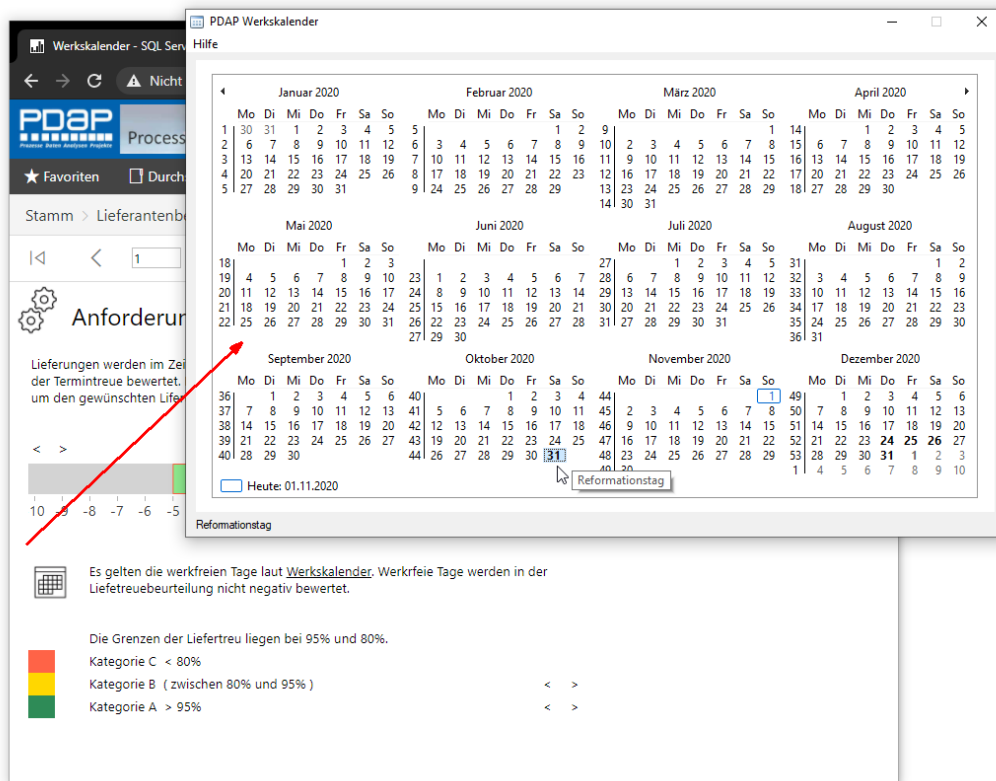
Werkskalender - SQL Serv

Nicht

PDAP Prozesse Daten Analysen Projekte

Process

Favoriten Durchs

Stamm > Lieferantenbe

1

Anforderun

Lieferungen werden im Zei der Termintreue bewertet. um den gewünschten Liefe

< >

10 -9 -8 -7 -6 -5

PDAP Werkskalender

Hilfe

Januar 2020

| | Mo | Di | Mi | Do | Fr | Sa | So |
|---|---|---|---|---|---|---|---|
| 1 | 30 | 31 | 1 | 2 | 3 | 4 | 5 |
| 2 | 6 | 7 | 8 | 9 | 10 | 11 | 12 |
| 3 | 13 | 14 | 15 | 16 | 17 | 18 | 19 |
| 4 | 20 | 21 | 22 | 23 | 24 | 25 | 26 |
| 5 | 27 | 28 | 29 | 30 | 31 | | |

Februar 2020

| | Mo | Di | Mi | Do | Fr | Sa | So |
|---|---|---|---|---|---|---|---|
| 5 | | | | | | 1 | 2 |
| 6 | 3 | 4 | 5 | 6 | 7 | 8 | 9 |
| 7 | 10 | 11 | 12 | 13 | 14 | 15 | 16 |
| 8 | 17 | 18 | 19 | 20 | 21 | 22 | 23 |
| 9 | 24 | 25 | 26 | 27 | 28 | 29 | |

März 2020

| | Mo | Di | Mi | Do | Fr | Sa | So |
|---|---|---|---|---|---|---|---|
| 9 | | | | | | | 1 |
| 10 | 2 | 3 | 4 | 5 | 6 | 7 | 8 |
| 11 | 9 | 10 | 11 | 12 | 13 | 14 | 15 |
| 12 | 16 | 17 | 18 | 19 | 20 | 21 | 22 |
| 13 | 23 | 24 | 25 | 26 | 27 | 28 | 29 |
| 14 | 30 | 31 | | | | | |

April 2020

| | Mo | Di | Mi | Do | Fr | Sa | So |
|---|---|---|---|---|---|---|---|
| 14 | | | 1 | 2 | 3 | 4 | 5 |
| 15 | 6 | 7 | 8 | 9 | 10 | 11 | 12 |
| 16 | 13 | 14 | 15 | 16 | 17 | 18 | 19 |
| 17 | 20 | 21 | 22 | 23 | 24 | 25 | 26 |
| 18 | 27 | 28 | 29 | 30 | | | |

Mai 2020

| | Mo | Di | Mi | Do | Fr | Sa | So |
|---|---|---|---|---|---|---|---|
| 18 | | | | | 1 | 2 | 3 |
| 19 | 4 | 5 | 6 | 7 | 8 | 9 | 10 |
| 20 | 11 | 12 | 13 | 14 | 15 | 16 | 17 |
| 21 | 18 | 19 | 20 | 21 | 22 | 23 | 24 |
| 22 | 25 | 26 | 27 | 28 | 29 | 30 | 31 |

Juni 2020

| | Mo | Di | Mi | Do | Fr | Sa | So |
|---|---|---|---|---|---|---|---|
| 23 | 1 | 2 | 3 | 4 | 5 | 6 | 7 |
| 24 | 8 | 9 | 10 | 11 | 12 | 13 | 14 |
| 25 | 15 | 16 | 17 | 18 | 19 | 20 | 21 |
| 26 | 22 | 23 | 24 | 25 | 26 | 27 | 28 |
| 27 | 29 | 30 | | | | | |

Juli 2020

| | Mo | Di | Mi | Do | Fr | Sa | So |
|---|---|---|---|---|---|---|---|
| 27 | | | 1 | 2 | 3 | 4 | 5 |
| 28 | 6 | 7 | 8 | 9 | 10 | 11 | 12 |
| 29 | 13 | 14 | 15 | 16 | 17 | 18 | 19 |
| 30 | 20 | 21 | 22 | 23 | 24 | 25 | 26 |
| 31 | 27 | 28 | 29 | 30 | 31 | | |

August 2020

| | Mo | Di | Mi | Do | Fr | Sa | So |
|---|---|---|---|---|---|---|---|
| 31 | | | | | | 1 | 2 |
| 32 | 3 | 4 | 5 | 6 | 7 | 8 | 9 |
| 33 | 10 | 11 | 12 | 13 | 14 | 15 | 16 |
| 34 | 17 | 18 | 19 | 20 | 21 | 22 | 23 |
| 35 | 24 | 25 | 26 | 27 | 28 | 29 | 30 |
| 36 | 31 | | | | | | |

September 2020

| | Mo | Di | Mi | Do | Fr | Sa | So |
|---|---|---|---|---|---|---|---|
| 36 | | 1 | 2 | 3 | 4 | 5 | 6 |
| 37 | 7 | 8 | 9 | 10 | 11 | 12 | 13 |
| 38 | 14 | 15 | 16 | 17 | 18 | 19 | 20 |
| 39 | 21 | 22 | 23 | 24 | 25 | 26 | 27 |
| 40 | 28 | 29 | 30 | | | | |

Oktober 2020

| | Mo | Di | Mi | Do | Fr | Sa | So |
|---|---|---|---|---|---|---|---|
| 40 | | | | 1 | 2 | 3 | 4 |
| 41 | 5 | 6 | 7 | 8 | 9 | 10 | 11 |
| 42 | 12 | 13 | 14 | 15 | 16 | 17 | 18 |
| 43 | 19 | 20 | 21 | 22 | 23 | 24 | 25 |
| 44 | 26 | 27 | 28 | 29 | 30 | 31 | |

November 2020

| | Mo | Di | Mi | Do | Fr | Sa | So |
|---|---|---|---|---|---|---|---|
| 44 | | | | | | | 1 |
| 45 | 2 | 3 | 4 | 5 | 6 | 7 | 8 |
| 46 | 9 | 10 | 11 | 12 | 13 | 14 | 15 |
| 47 | 16 | 17 | 18 | 19 | 20 | 21 | 22 |
| 48 | 23 | 24 | 25 | 26 | 27 | 28 | 29 |
| 49 | 30 | | | | | | |

Dezember 2020

| | Mo | Di | Mi | Do | Fr | Sa | So |
|---|---|---|---|---|---|---|---|
| 49 | | 1 | 2 | 3 | 4 | 5 | 6 |
| 50 | 7 | 8 | 9 | 10 | 11 | 12 | 13 |
| 51 | 14 | 15 | 16 | 17 | 18 | 19 | 20 |
| 52 | 21 | 22 | 23 | 24 | 25 | 26 | 27 |
| 53 | 28 | 29 | 30 | 31 | 1 | 2 | 3 |
| 1 | 4 | 5 | 6 | 7 | 8 | 9 | 10 |

Reformationstag

Heute: 01.11.2020

Reformationstag

Es gelten die werkfreien Tage laut Werkskalender. Werkrfeie Tage werden in der Liefetreuebeurteilung nicht negativ bewertet.

Die Grenzen der Liefertreu liegen bei 95% und 80%.

Kategorie C < 80%

Kategorie B ( zwischen 80% und 95% ) < >

Kategorie A > 95% < >